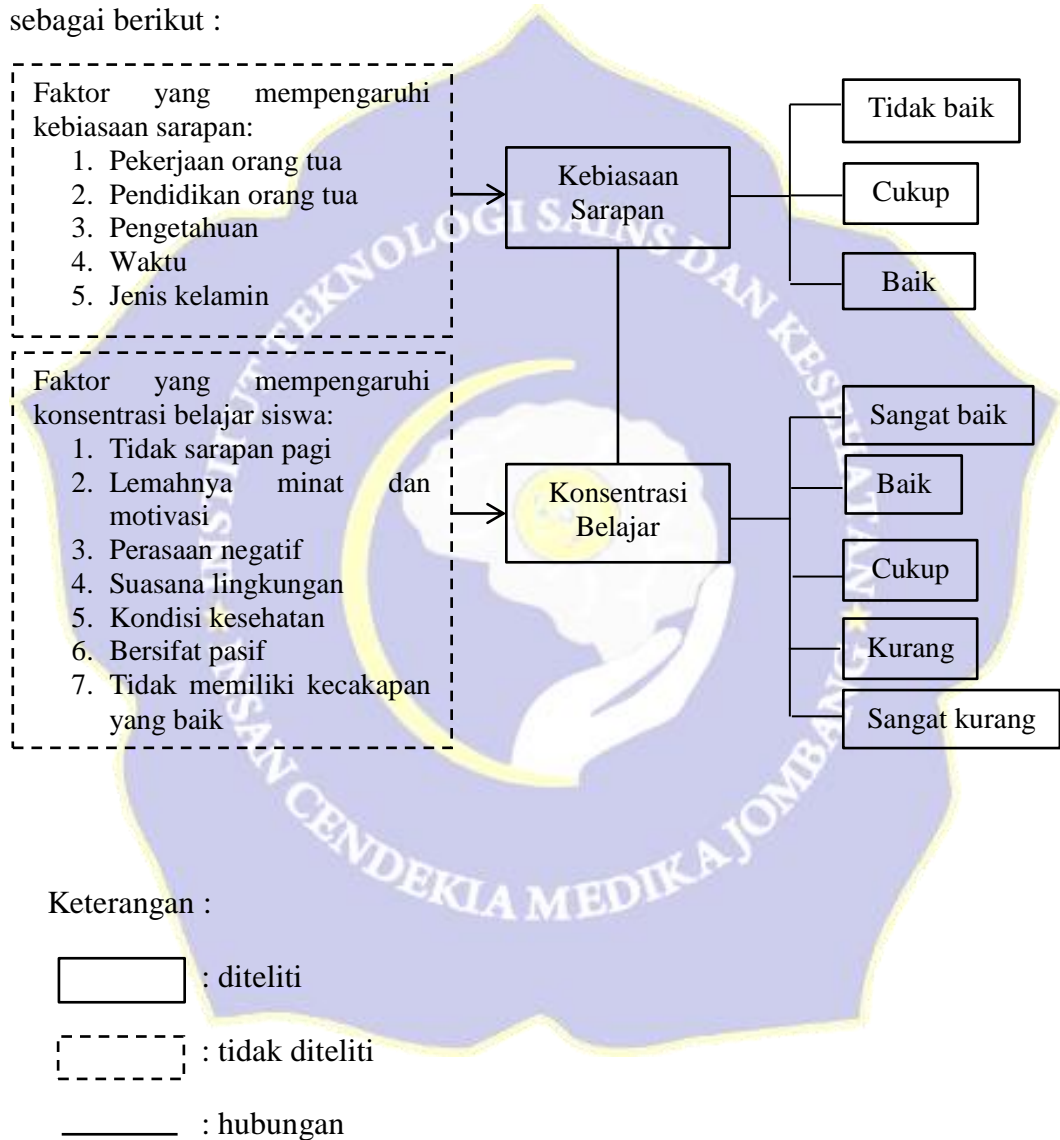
sebagai berikut :

Faktor yang mempengaruhi kebiasaan sarapan:
1. Pekerjaan orang tua
2. Pendidikan orang tua
3. Pengetahuan
4. Waktu
5. Jenis kelamin

Kebiasaan Sarapan

Tidak baik

Cukup

Baik

Faktor yang mempengaruhi konsentrasi belajar siswa:
1. Tidak sarapan pagi
2. Lemahnya minat dan motivasi
3. Perasaan negatif
4. Suasana lingkungan
5. Kondisi kesehatan
6. Bersifat pasif
7. Tidak memiliki kecakapan yang baik

Konsentrasi Belajar

Sangat baik

Baik

Cukup

Kurang

Sangat kurang

INSTITUT TEKNOLOGI SAINS DAN KESEHATAN INSAN CENDEKIA MEDIKA JOMBANG

Keterangan :

: diteliti

: tidak diteliti

: hubungan